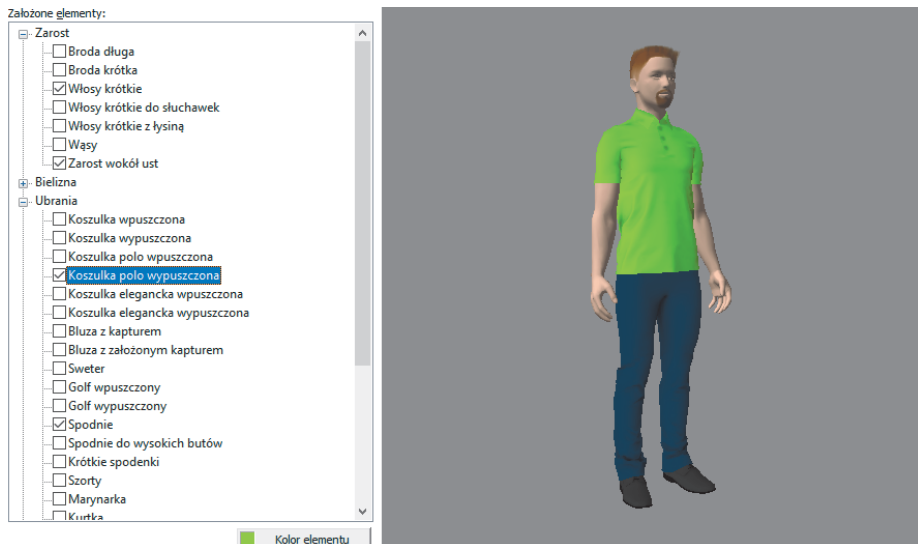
Założone elementy:

Zarost
Broda długa
Broda krótka
Włosy krótkie
Włosy krótkie do słuchawek
Włosy krótkie z łysiną
Wąsy
Zarost wokół ust
Bielizna
Ubrania
Koszulka wpuszczona
Koszulka wypuszczona
Koszulka polo wpuszczona
Koszulka polo wypuszczona
Koszulka elegancka wpuszczona
Koszulka elegancka wypuszczona
Bluza z kapturem
Bluza z założonym kapturem
Sweter
Golf wpuszczony
Golf wypuszczony
Spodnie
Spodnie do wysokich butów
Krótkie spodenki
Szorty
Marynarka
Kurtka

Kolor elementu